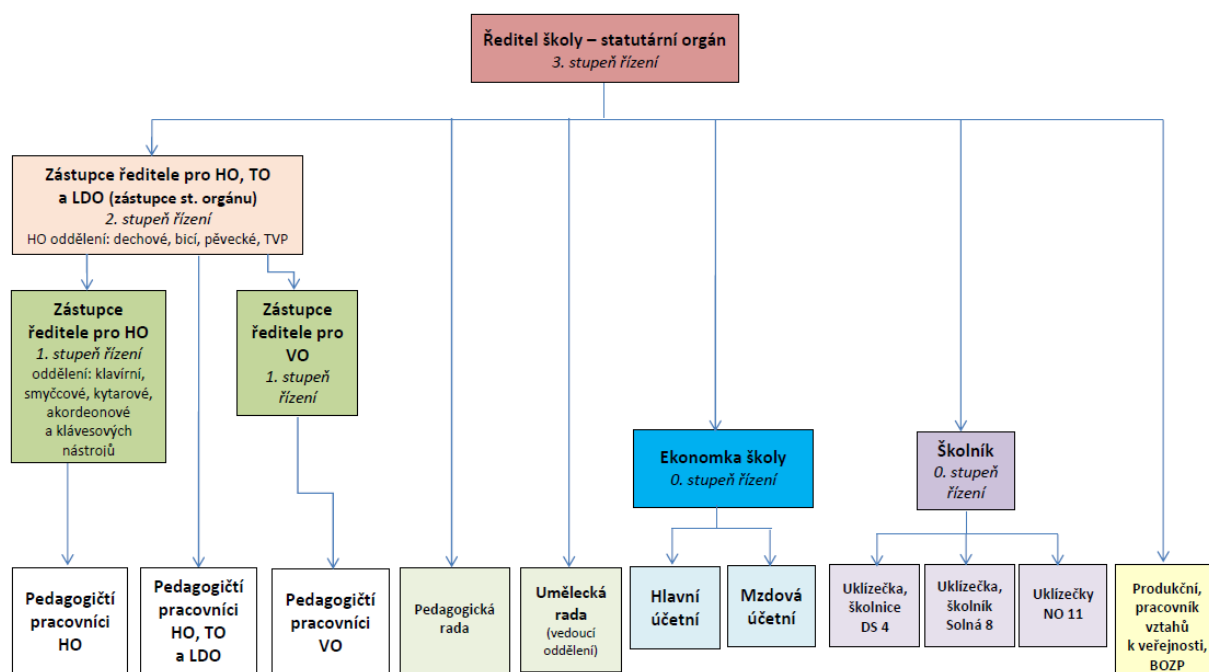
Ředitel školy – statutární orgán
3. stupeň řízení

Zástupce ředitele pro HO, TO a LDO (zástupce st. orgánu)
2. stupeň řízení
HO oddělení: dechové, bicí, pěvecké, TVP

Zástupce ředitele pro HO
1. stupeň řízení
oddělení: klavírní, smyčcové, kytarové, akordeonové a klávesových nástrojů

Zástupce ředitele pro VO
1. stupeň řízení

Ekonomka školy
0. stupeň řízení

Školník
0. stupeň řízení

Pedagogičtí pracovníci HO

Pedagogičtí pracovníci HO, TO a LDO

Pedagogičtí pracovníci VO

Pedagogická rada

Umělecká rada (vedoucí oddělení)

Hlavní účetní

Mzdová účetní

Uklízečka, školnice DS 4

Uklízečka, školník Solná 8

Uklízečky NO 11

Produkční, pracovník vztahů k veřejnosti, BOZP